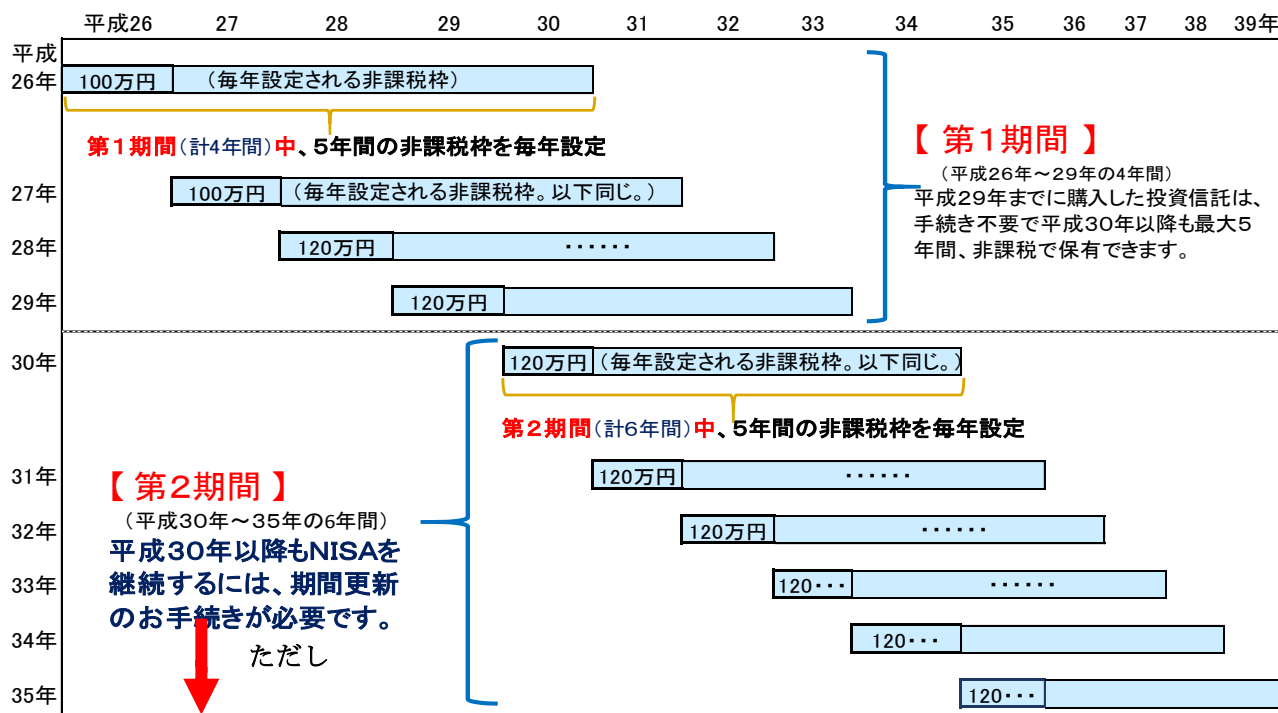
平成26 27 28 29 30 31 32 33 34 35 36 37 38 39年

平成26年 100万円 （毎年設定される非課税枠）

第１期間（計4年間）中、5年間の非課税枠を毎年設定

【 第１期間 】
（平成26年～29年の4年間）
平成29年までに購入した投資信託は、手続き不要で平成30年以降も最大5年間、非課税で保有できます。

27年 100万円 （毎年設定される非課税枠。以下同じ。）

28年 120万円 ・・・・・・

29年 120万円

30年 120万円 （毎年設定される非課税枠。以下同じ。）

第２期間（計6年間）中、5年間の非課税枠を毎年設定

31年 120万円 ・・・・・・

【 第2期間 】
（平成30年～35年の6年間）
平成30年以降もNISAを継続するには、期間更新のお手続きが必要です。

32年 120万円 ・・・・・・

33年 120・・・ ・・・・・・

34年 120・・・

ただし

35年 120・・・